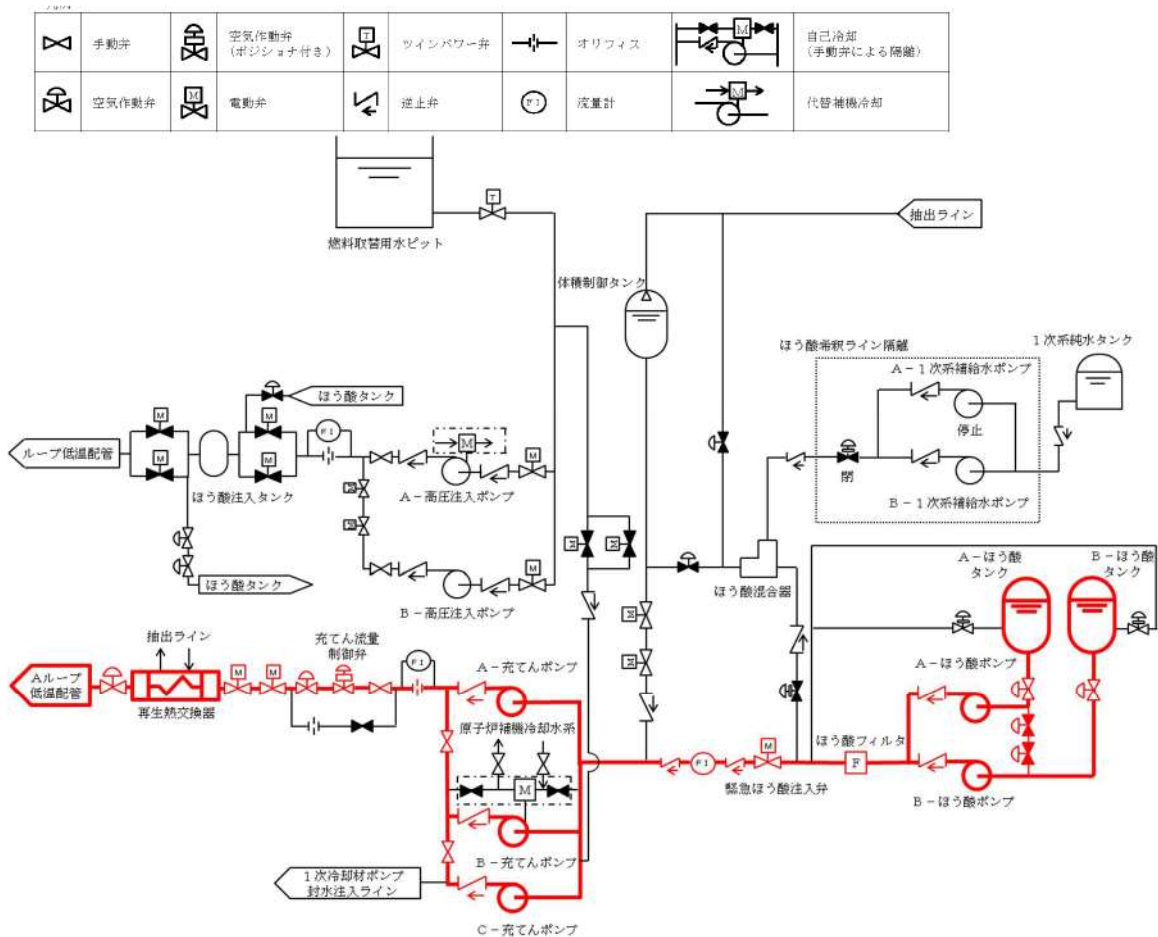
| | 手動弁 | | 空気作動弁（ポジショナ付き） | T | ツインパワー弁 | | オリフィス | M | 自己冷却（手動弁による隔離） |
|---|---|---|---|---|---|---|---|---|---|
| | 空気作動弁 | M | 電動弁 | | 逆止弁 | FI | 流量計 | M | 代替補機冷却 |

T

燃料取替用水ピット

抽出ライン

体積制御タンク

ほう酸希釈ライン隔離

1次系純水タンク

A－1次系補給水ポンプ

停止

閉

B－1次系補給水ポンプ

M

ほう酸タンク

ループ低温配管

M

M

M

FI

M

M

ほう酸注入タンク

A－高圧注入ポンプ

M

M

ほう酸タンク

B－高圧注入ポンプ

M

M

M

M

ほう酸混合器

A－ほう酸タンク

B－ほう酸タンク

抽出ライン

充てん流量制御弁

Aループ低温配管

M

FI

A－充てんポンプ

再生熱交換器

原子炉補機冷却水系

M

FI

M

緊急ほう酸注入弁

ほう酸フィルタ

F

A－ほう酸ポンプ

B－ほう酸ポンプ

B－充てんポンプ

1次冷却材ポンプ封水注入ライン

C－充てんポンプ